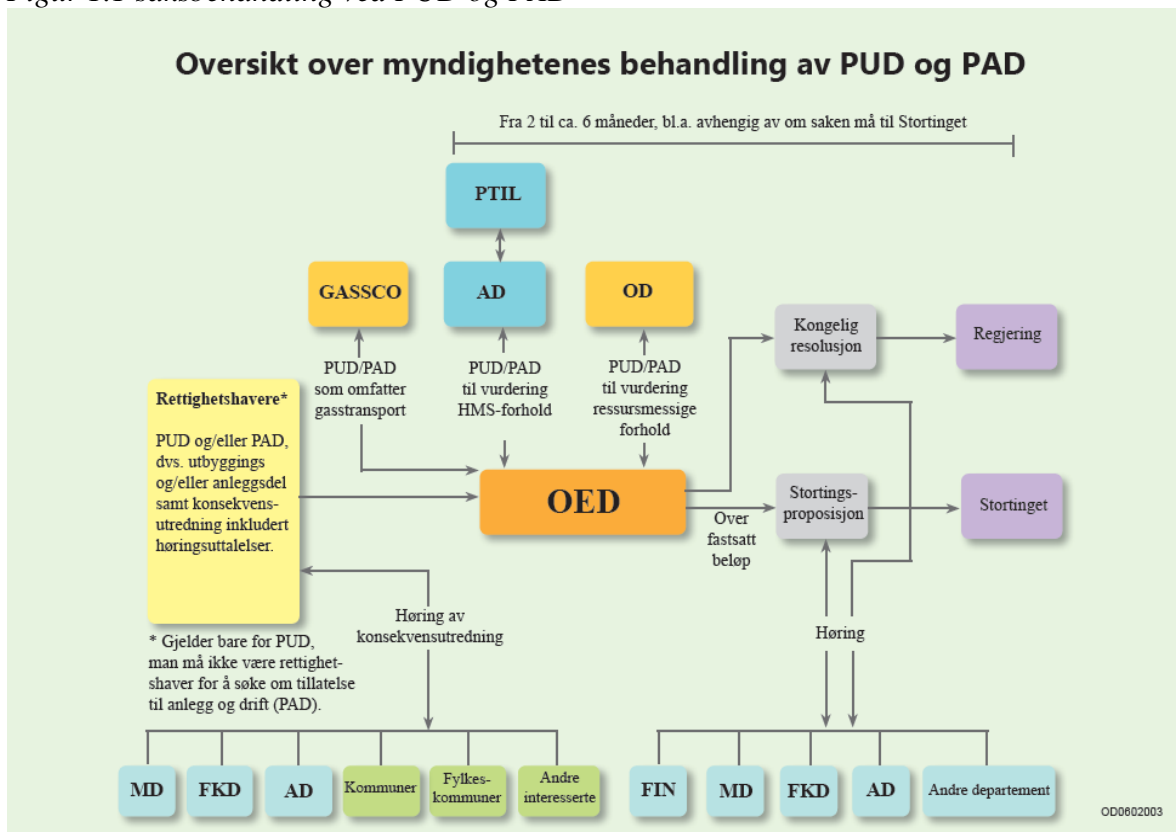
Figur 1.1 Saksbehandling ved PUD og PAD

Oversikt over myndighetenes behandling av PUD og PAD

Fra 2 til ca. 6 måneder, bl.a. avhengig av om saken må til Stortinget

PTIL

GASSCO

AD

OD

PUD/PAD som omfatter gasstransport

PUD/PAD til vurdering HMS-forhold

PUD/PAD til vurdering ressursmessige forhold

Kongelig resolusjon

Regjering

Rettighetshavere*

PUD og/eller PAD, dvs. utbyggings og/eller anleggsdel samt konsekvensutredning inkludert høringsuttalelser.

OED

Over fastsatt beløp

Stortingsproposisjon

Stortinget

* Gjelder bare for PUD, man må ikke være rettighetshaver for å søke om tillatelse til anlegg og drift (PAD).

Høring av konsekvensutredning

Høring

MD

FKD

AD

Kommuner

Fylkeskommuner

Andre interesserte

FIN

MD

FKD

AD

Andre departement

OD0602003